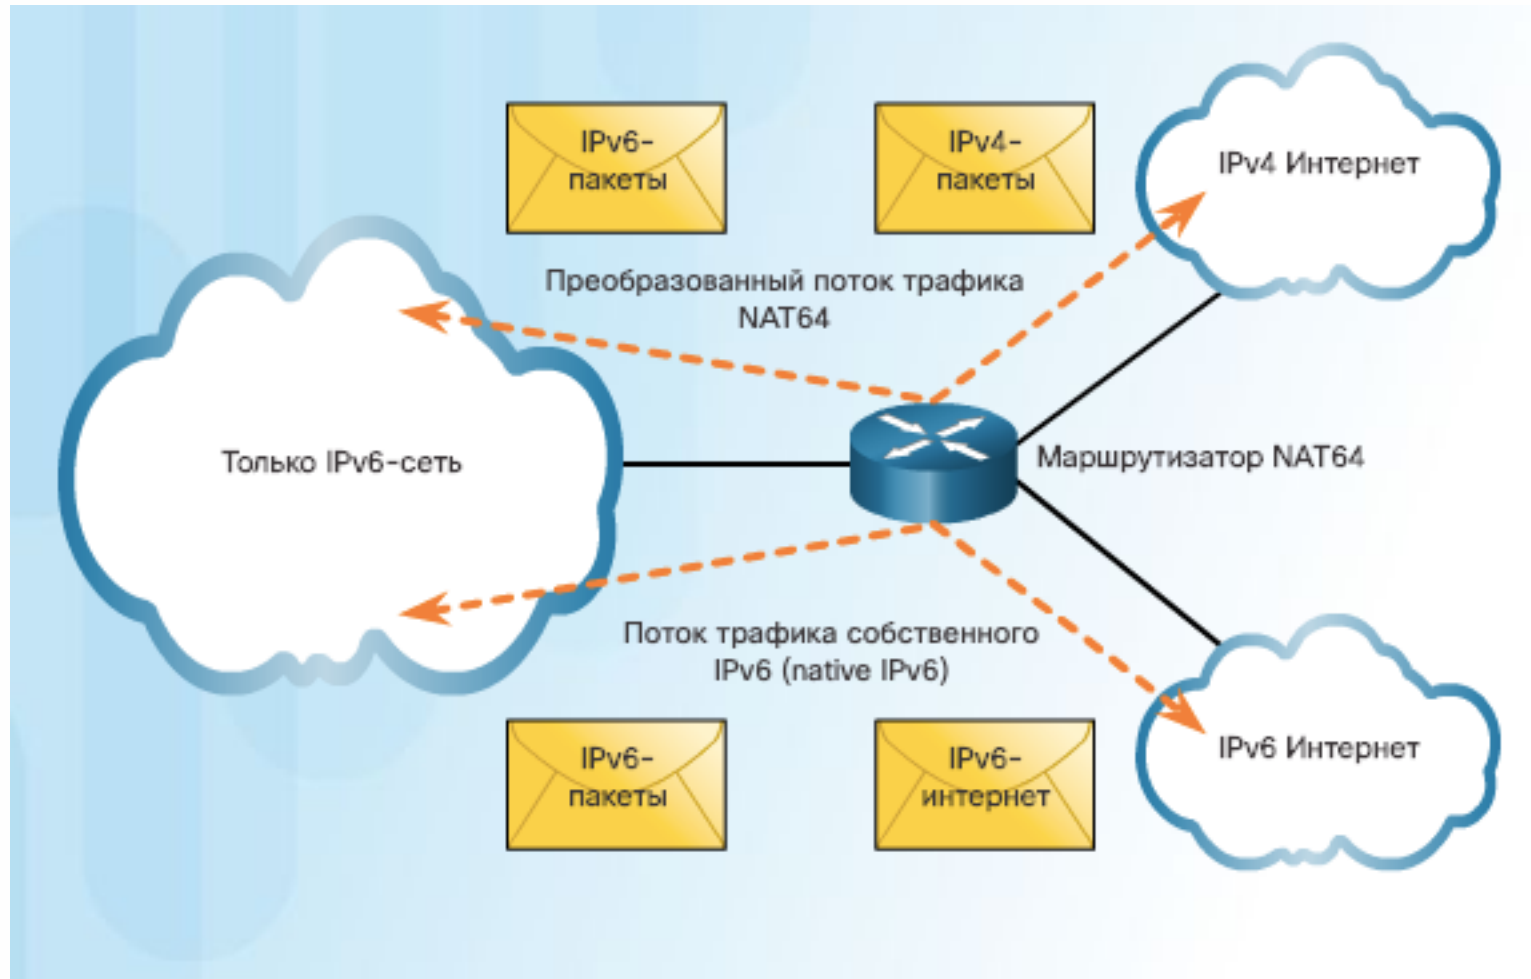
IPv6-пакеты

IPv4-пакеты

IPv4 Интернет

Преобразованный поток трафика NAT64

Только IPv6-сеть

Маршрутизатор NAT64

Поток трафика собственного IPv6 (native IPv6)

IPv6 Интернет

IPv6-пакеты

IPv6-интернет